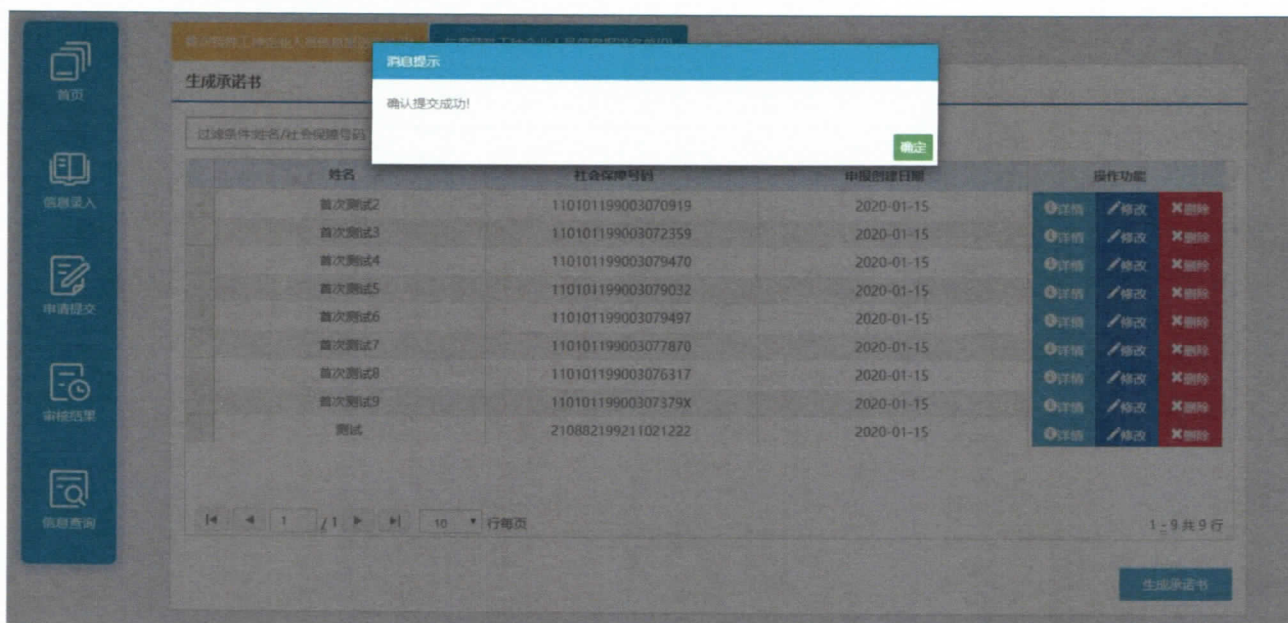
首页

信息录入

申请提交

审核结果

信息查询

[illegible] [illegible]

生成承诺书

消息提示

确认提交成功!

确定

过滤条件姓名/社会保障号码

| 姓名 | 社会保障号码 | 申报创建日期 | 操作功能 |
|---|---|---|---|
| 首次测试2 | 110101199003070919 | 2020-01-15 | 详情 修改 删除 |
| 首次测试3 | 110101199003072359 | 2020-01-15 | 详情 修改 删除 |
| 首次测试4 | 110101199003079470 | 2020-01-15 | 详情 修改 删除 |
| 首次测试5 | 110101199003079032 | 2020-01-15 | 详情 修改 删除 |
| 首次测试6 | 110101199003079497 | 2020-01-15 | 详情 修改 删除 |
| 首次测试7 | 110101199003077870 | 2020-01-15 | 详情 修改 删除 |
| 首次测试8 | 110101199003076317 | 2020-01-15 | 详情 修改 删除 |
| 首次测试9 | 11010119900307379X | 2020-01-15 | 详情 修改 删除 |
| 测试 | 210882199211021222 | 2020-01-15 | 详情 修改 删除 |

1 /1 10 行每页

1 - 9 共 9 行

生成承诺书